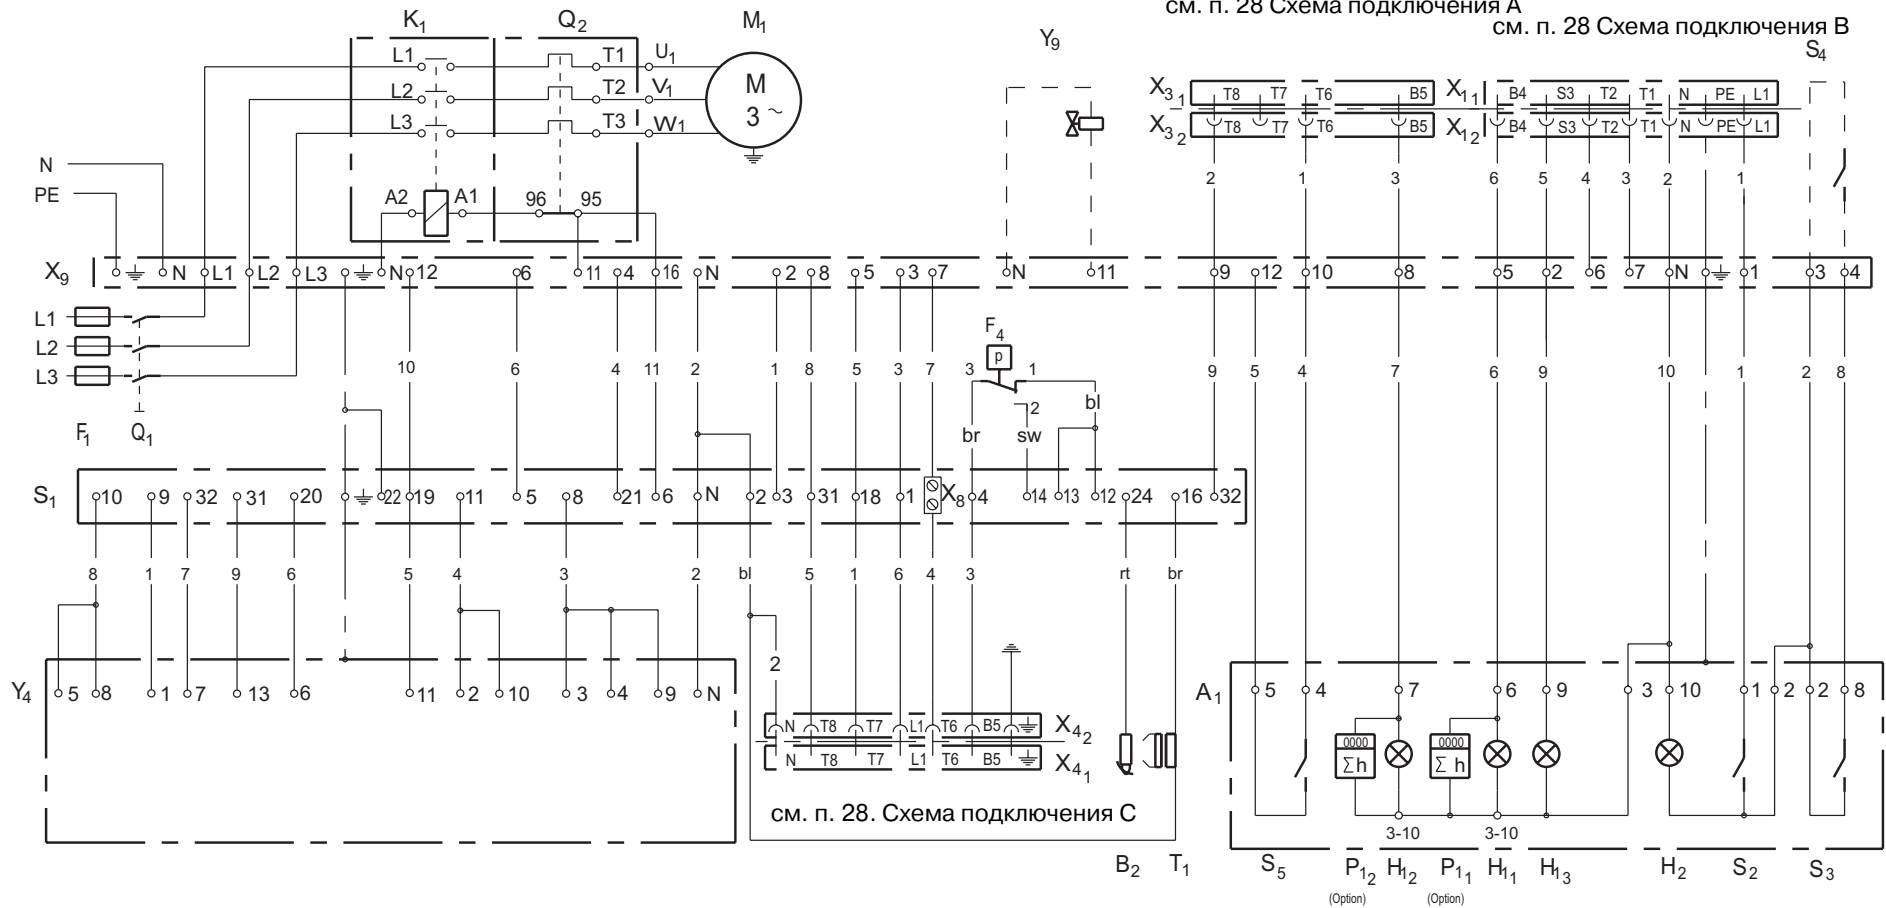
см. п. 28 Схема подключения А
см. п. 28 Схема подключения В

$K_1$ $Q_2$ $M_1$ $Y_9$ $S_4$

L1 T1 $U_1$
L2 T2 $V_1$
L3 T3 $W_1$
M
3 ~

A2 A1 96 95

N
PE

$X_{3_1}$ T8 T7 T6 B5 $X_{1_1}$ B4 S3 T2 T1 N PE L1
$X_{3_2}$ T8 T7 T6 B5 $X_{1_2}$ B4 S3 T2 T1 N PE L1

2 1 3 6 5 4 3 2 1

$X_9$ N L1 L2 L3 N 12 6 11 4 16 N 2 8 5 3 7 N 11 9 12 10 8 5 2 6 7 N 1 3 4

L1
L2
L3

$F_1$ $Q_1$

10 6 4 11 2 1 8 5 3 7 3 1 9 5 4 7 6 9 10 1 2 8

$F_4$
p
2
br sw bl

$S_1$ 10 9 32 31 20 22 19 11 5 8 21 6 N 2 3 31 18 1 $X_8$ 4 14 13 12 24 16 32

8 1 7 9 6 5 4 3 2 bl 5 1 6 4 3 rt br

2

$Y_4$ 5 8 1 7 13 6 11 2 10 3 4 9 N

N T8 T7 L1 T6 B5 $X_{4_2}$
N T8 T7 L1 T6 B5 $X_{4_1}$

см. п. 28. Схема подключения С

$A_1$ 5 4 7 6 9 3 10 1 2 2 8

0000
Σh
0000
Σ h

3-10 3-10

$B_2$ $T_1$ $S_5$ $P_{1_2}$ $H_{1_2}$ $P_{1_1}$ $H_{1_1}$ $H_{1_3}$ $H_2$ $S_2$ $S_3$
(Option) (Option)